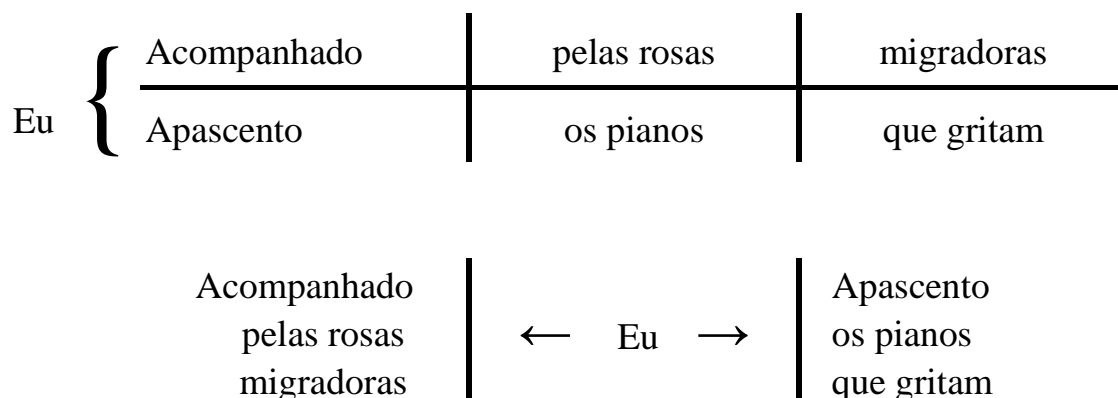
Eu $\left\{ \begin{array}{l} \\ \\ \end{array} \right.$

| Acompanhado | pelas rosas | migradoras |
|---|---|---|
| Apascento | os pianos | que gritam |

Acompanhado
pelas rosas
migradoras

$\longleftarrow$ Eu $\longrightarrow$

Apascento
os pianos
que gritam